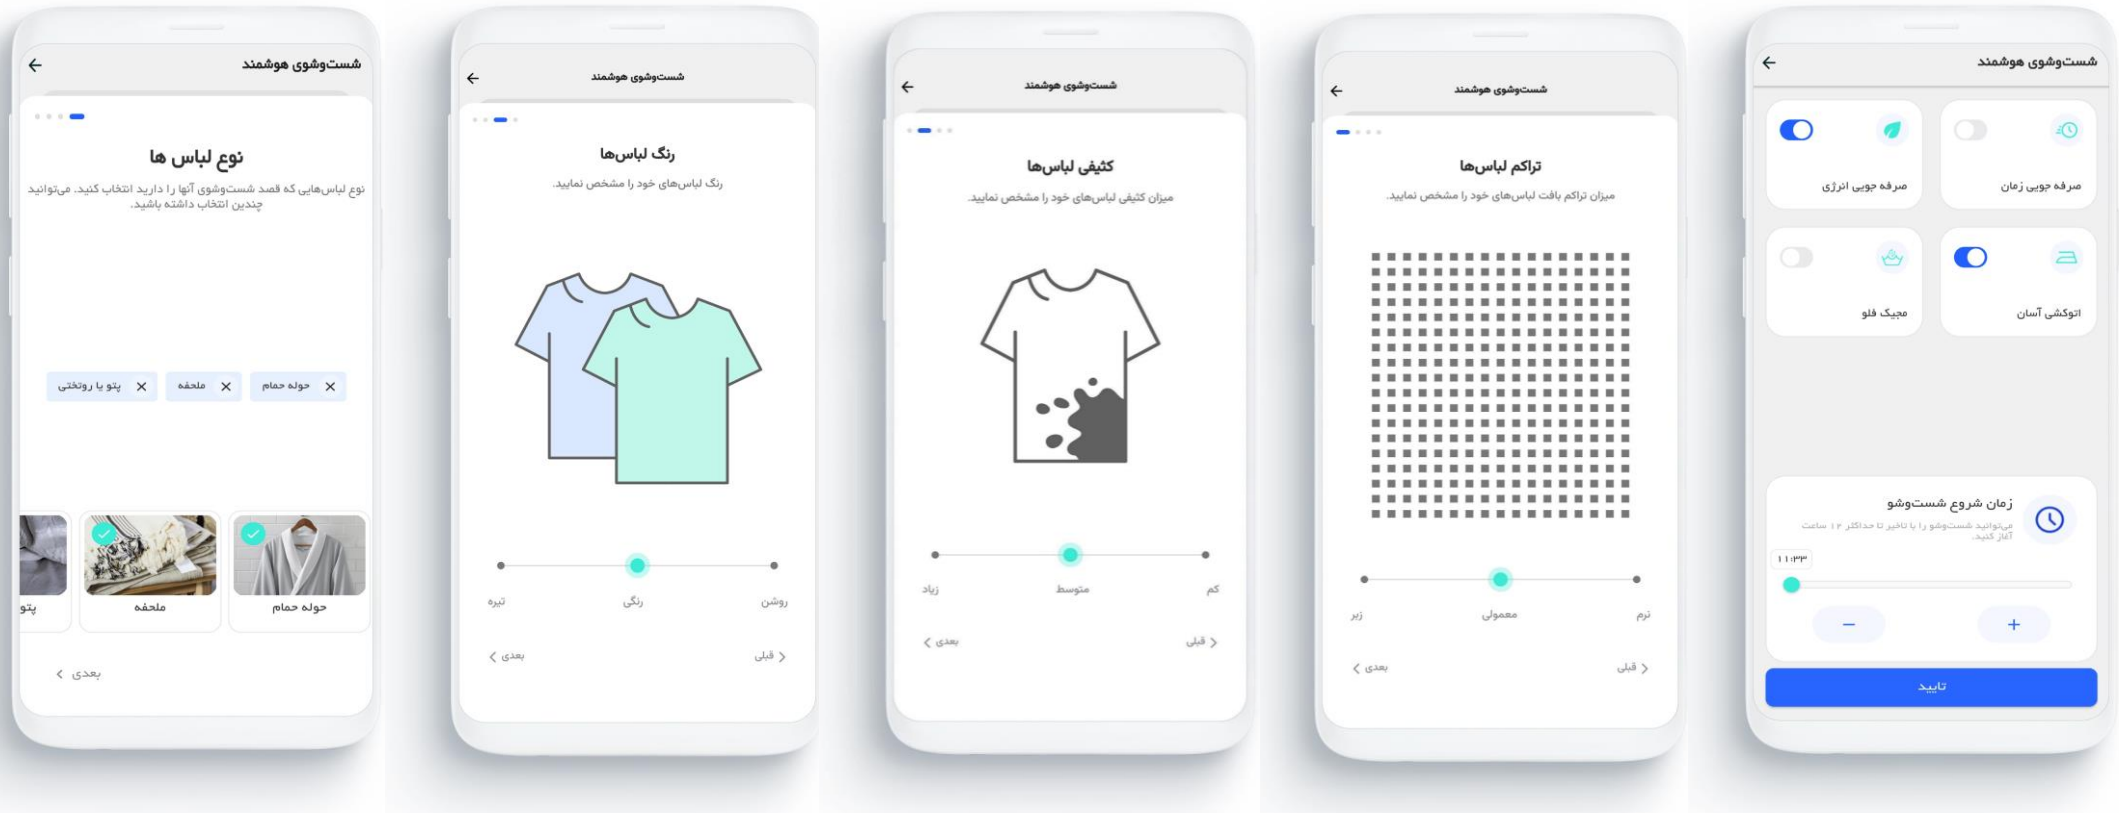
شست‌وشوی هوشمند

نوع لباس ها

نوع لباس‌هایی که قصد شست‌وشوی آنها را دارید انتخاب کنید. می‌توانید چندین انتخاب داشته باشید.

حوله حمام ✕ ملحفه ✕ پتو یا روتختی ✕

حوله حمام
ملحفه
پتو

بعدی

شست‌وشوی هوشمند

رنگ لباس‌ها

رنگ لباس‌های خود را مشخص نمایید.

روشن
رنگی
تیره

قبلی
بعدی

شست‌وشوی هوشمند

کثیفی لباس‌ها

میزان کثیفی لباس‌های خود را مشخص نمایید.

کم
متوسط
زیاد

قبلی
بعدی

شست‌وشوی هوشمند

تراکم لباس‌ها

میزان تراکم بافت لباس‌های خود را مشخص نمایید.

نرم
معمولی
زبر

قبلی
بعدی

شست‌وشوی هوشمند

صرفه جویی زمان
صرفه جویی انرژی
اتوکشی آسان
مجیک فلو

زمان شروع شست‌وشو
می‌توانید شست‌وشو را با تاخیر تا حداکثر ۱۲ ساعت آغاز کنید.
۱۱:۳۳

+
−

تایید